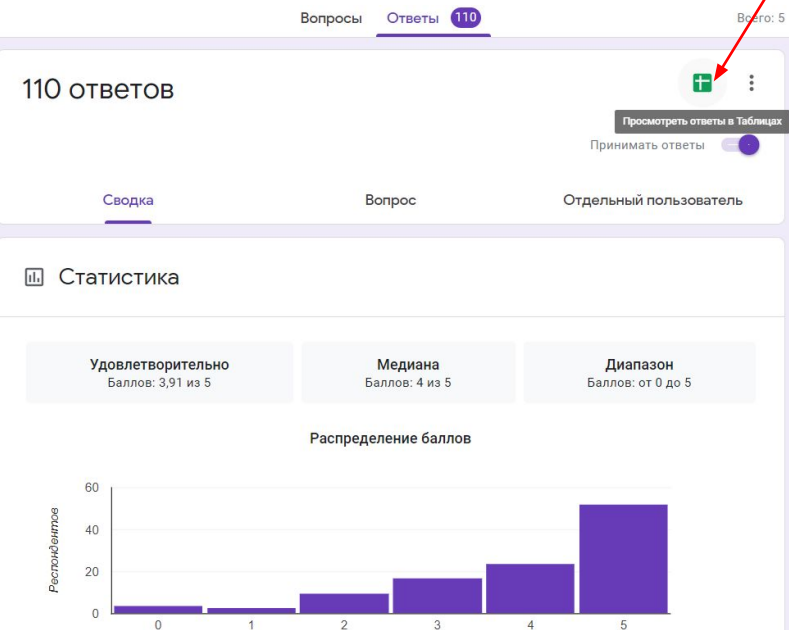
Вопросы Ответы 110 Всего: 5

110 ответов

Просмотреть ответы в Таблицах

Принимать ответы

Сводка Вопрос Отдельный пользователь

Статистика

Удовлетворительно
Баллов: 3,91 из 5

Медиана
Баллов: 4 из 5

Диапазон
Баллов: от 0 до 5

Распределение баллов

Респондентов

60
40
20
0

0 1 2 3 4 5